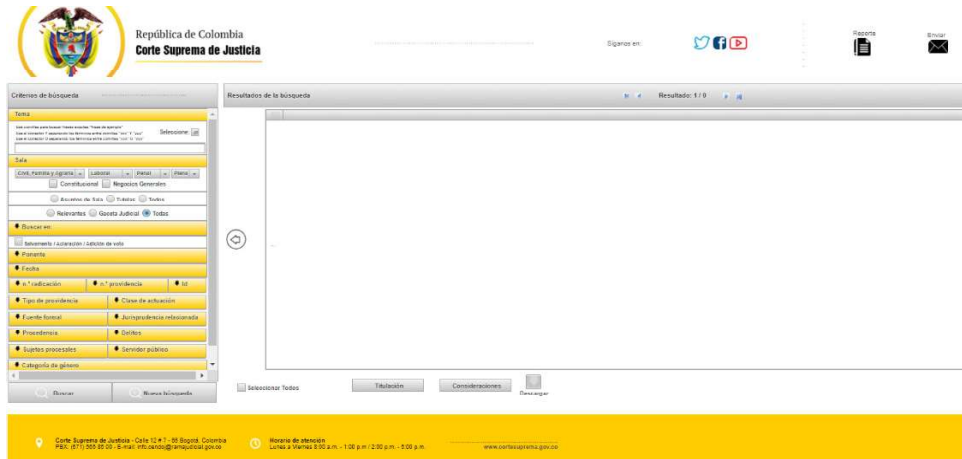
República de Colombia
Corte Suprema de Justicia

Síganos en:

Reporte

Enviar

Criterios de búsqueda

Tema

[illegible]
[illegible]
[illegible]

Seleccione:

Sala

Civil, Familia y Agraria
Laboral
Penal
Plena

Constitucional
Negocios Generales

Decretos de Sala
Tutelas
Todos

Relevantes
Gaceta Judicial
Todas

Buscar en

Salvamento / aclaración / Adición de voto

Ponente

Fecha

n.° radicación
n.° providencia
Id

Tipo de providencia
Clase de actuación

Fuente formal
Jurisprudencia relacionada

Procedencia
Delitos

Sujetos procesales
Servidor público

Categoría de género

Buscar
Nueva búsqueda

Resultados de la búsqueda

Resultado: 1 / 0

Seleccionar Todos

Titulación
Consideraciones
Descargar

Corte Suprema de Justicia - Calle 12 # 7 - 65 Bogotá, Colombia
PBX: (571) 562 20 00 - E-mail: info.cendoj@cendoj.ramajudicial.gov.co

Horario de atención
Lunes a Viernes 8:00 a.m. - 1:00 p.m / 2:00 p.m. - 5:00 p.m.

www.cortesuprema.gov.co